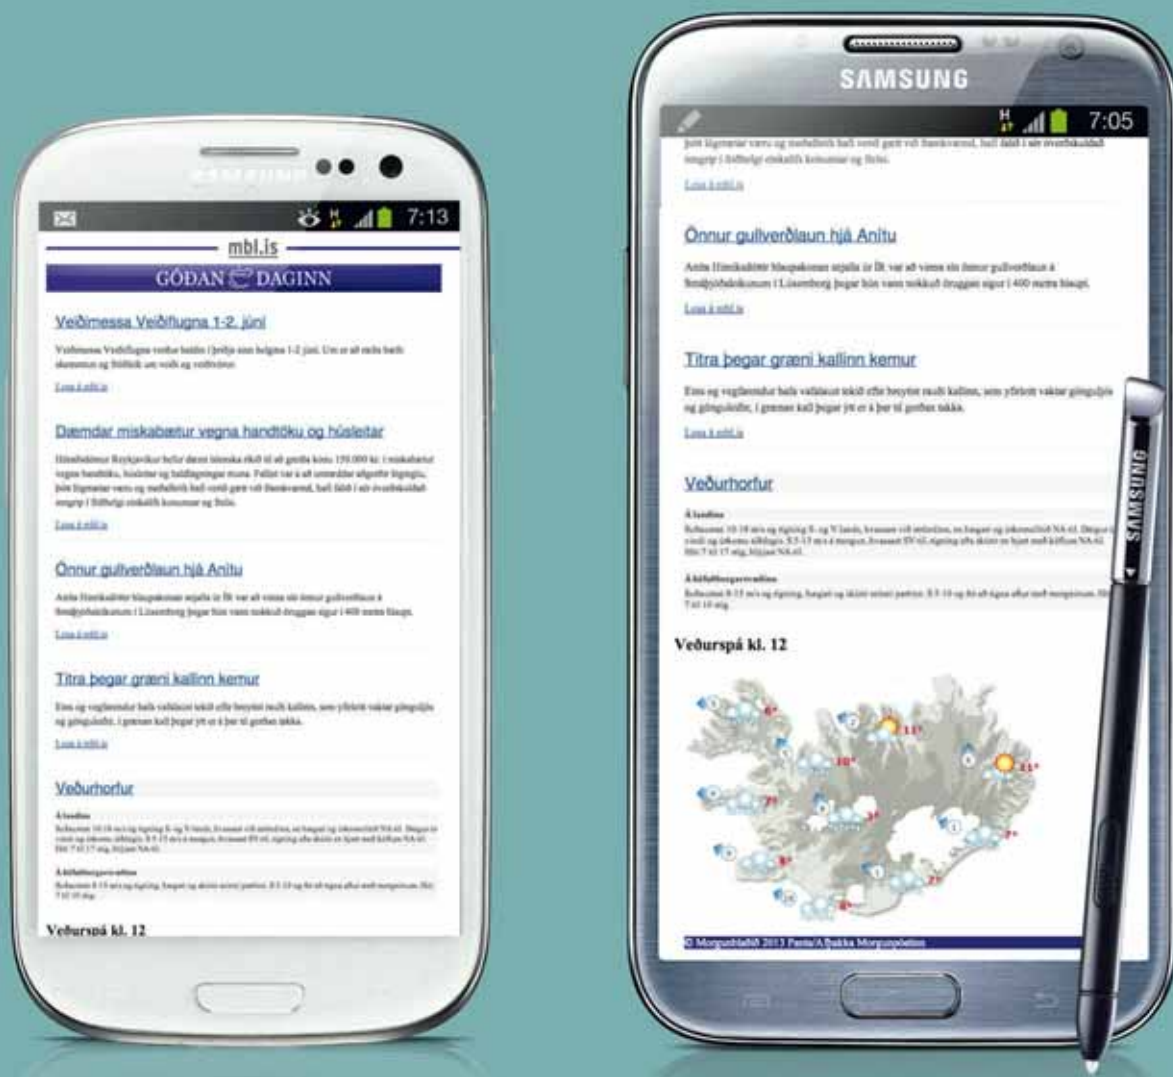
7:13

mbl.is

GÓÐAN DAGINN

Veiðimessa Veiðiflugna 1-2. júní

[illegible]

Lesa á mbl.is

Dæmdar miskabætur vegna handtöku og húsleitar

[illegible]

Lesa á mbl.is

Önnur gullverðlaun hjá Anítu

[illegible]

Lesa á mbl.is

Titra þegar græni kallinn kemur

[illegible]

Lesa á mbl.is

Veðurhorfur

Á landinu

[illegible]

Á höfuðborgarsvæðinu

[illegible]

Veðurspá kl. 12

SAMSUNG

7:05

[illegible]

Lesa á mbl.is

Önnur gullverðlaun hjá Anítu

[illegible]

Lesa á mbl.is

Titra þegar græni kallinn kemur

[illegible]

Lesa á mbl.is

Veðurhorfur

Á landinu

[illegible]

Á höfuðborgarsvæðinu

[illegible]

Veðurspá kl. 12

6° 11° 10° 11° 7° 3° 7° 8° 7° 8°

© Morgunblaðið 2013 Panta/Afbakka Morgunpóstinn

SAMSUNG